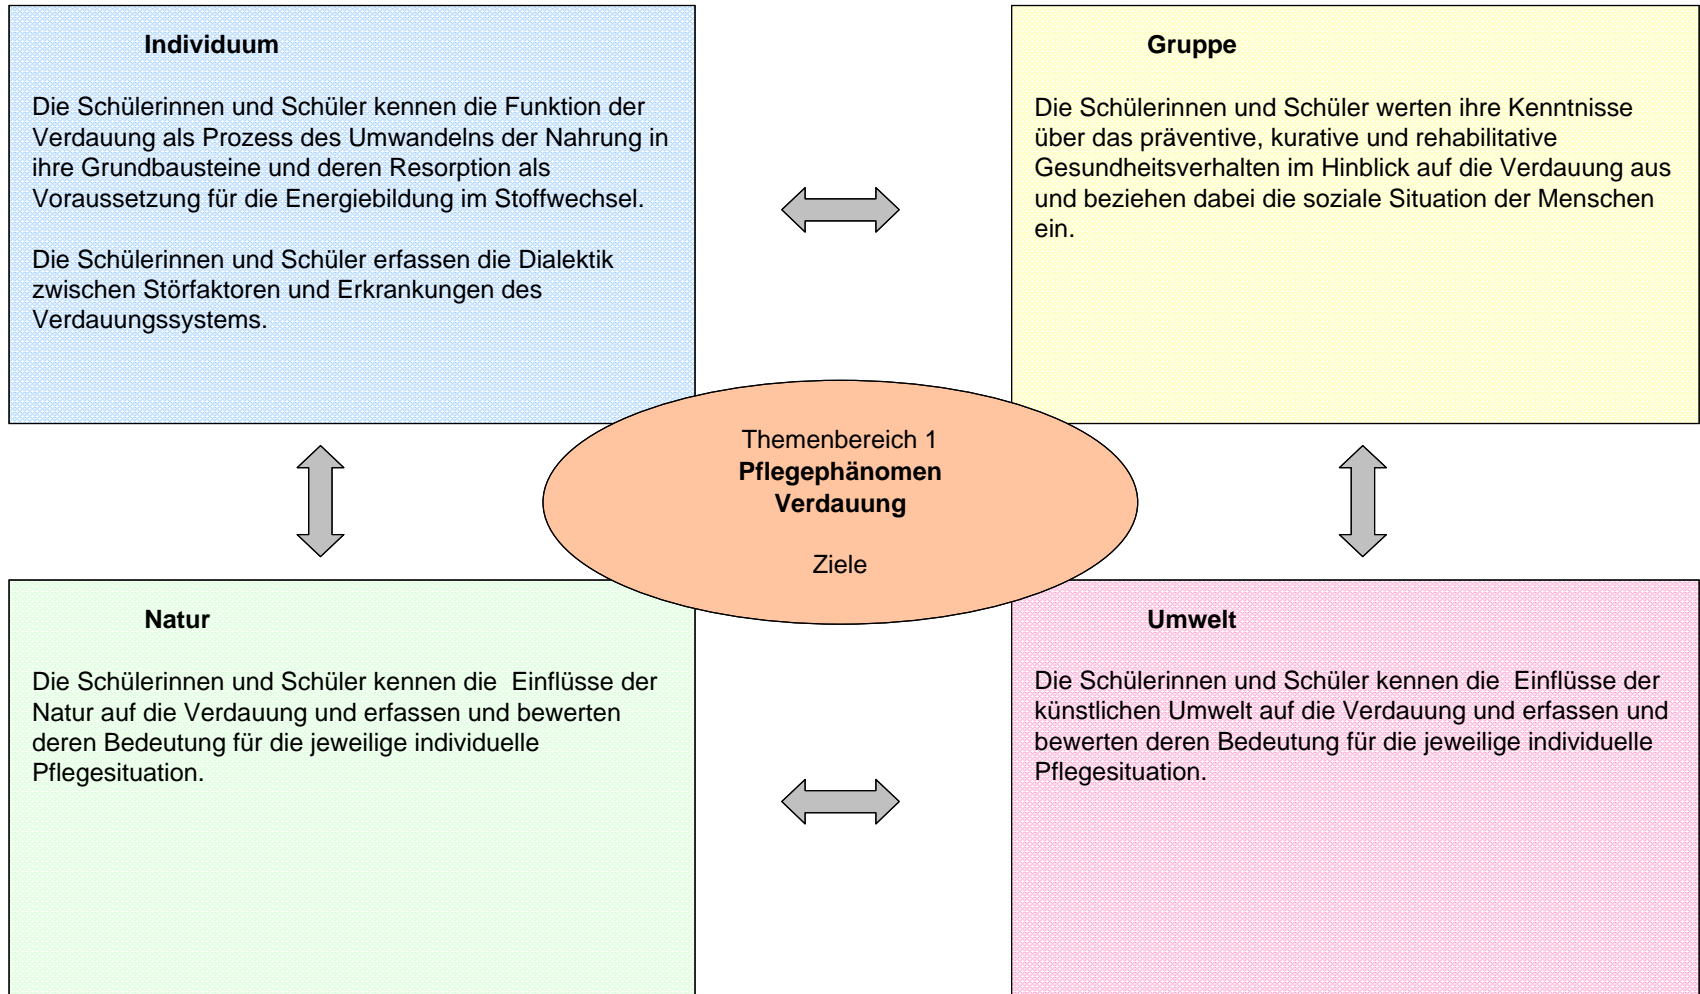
Individuum

Die Schülerinnen und Schüler kennen die Funktion der Verdauung als Prozess des Umwandelns der Nahrung in ihre Grundbausteine und deren Resorption als Voraussetzung für die Energiebildung im Stoffwechsel.

Die Schülerinnen und Schüler erfassen die Dialektik zwischen Störfaktoren und Erkrankungen des Verdauungssystems.

Gruppe

Die Schülerinnen und Schüler werten ihre Kenntnisse über das präventive, kurative und rehabilitative Gesundheitsverhalten im Hinblick auf die Verdauung aus und beziehen dabei die soziale Situation der Menschen ein.

Themenbereich 1
Pflegephänomen
Verdauung

Ziele

Natur

Die Schülerinnen und Schüler kennen die Einflüsse der Natur auf die Verdauung und erfassen und bewerten deren Bedeutung für die jeweilige individuelle Pflegesituation.

Umwelt

Die Schülerinnen und Schüler kennen die Einflüsse der künstlichen Umwelt auf die Verdauung und erfassen und bewerten deren Bedeutung für die jeweilige individuelle Pflegesituation.